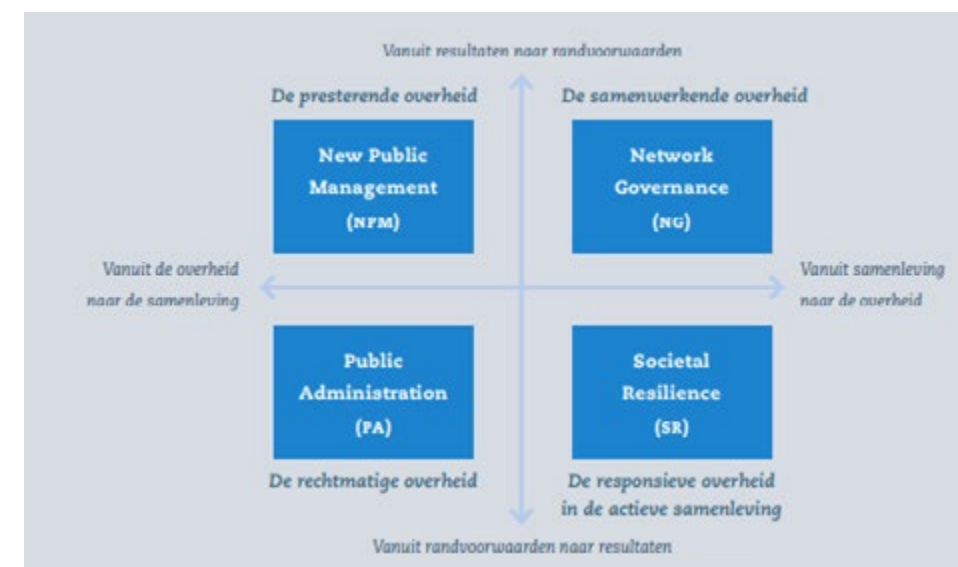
Vanuit resultaten naar randvoorwaarden

De presterende overheid

De samenwerkende overheid

New Public Management (NPM)

Network Governance (NG)

Vanuit de overheid naar de samenleving

Vanuit samenleving naar de overheid

Public Administration (PA)

Societal Resilience (SR)

De rechtmatige overheid

De responsieve overheid in de actieve samenleving

Vanuit randvoorwaarden naar resultaten